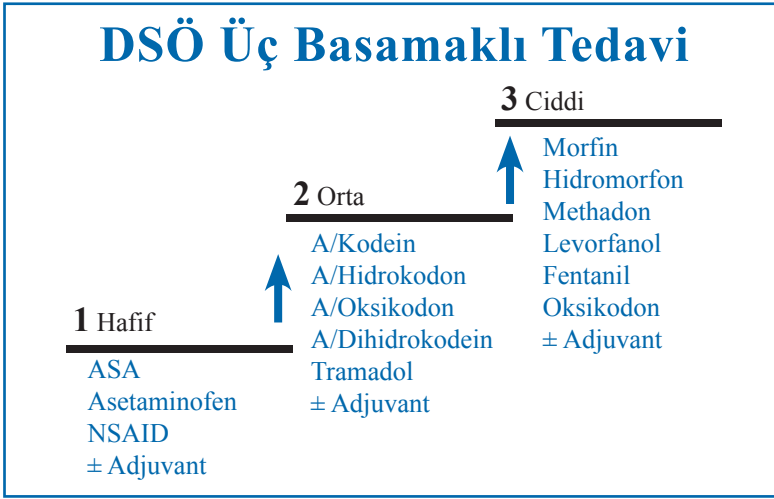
DSÖ Üç Basamaklı Tedavi

3 Ciddi

Morfin
Hidromorfon
Methadon
Levorfanol
Fentanil
Oksikodon
± Adjuvant

2 Orta

A/Kodein
A/Hidrokodon
A/Oksikodon
A/Dihidrokodein
Tramadol
± Adjuvant

1 Hafif

ASA
Asetaminofen
NSAID
± Adjuvant